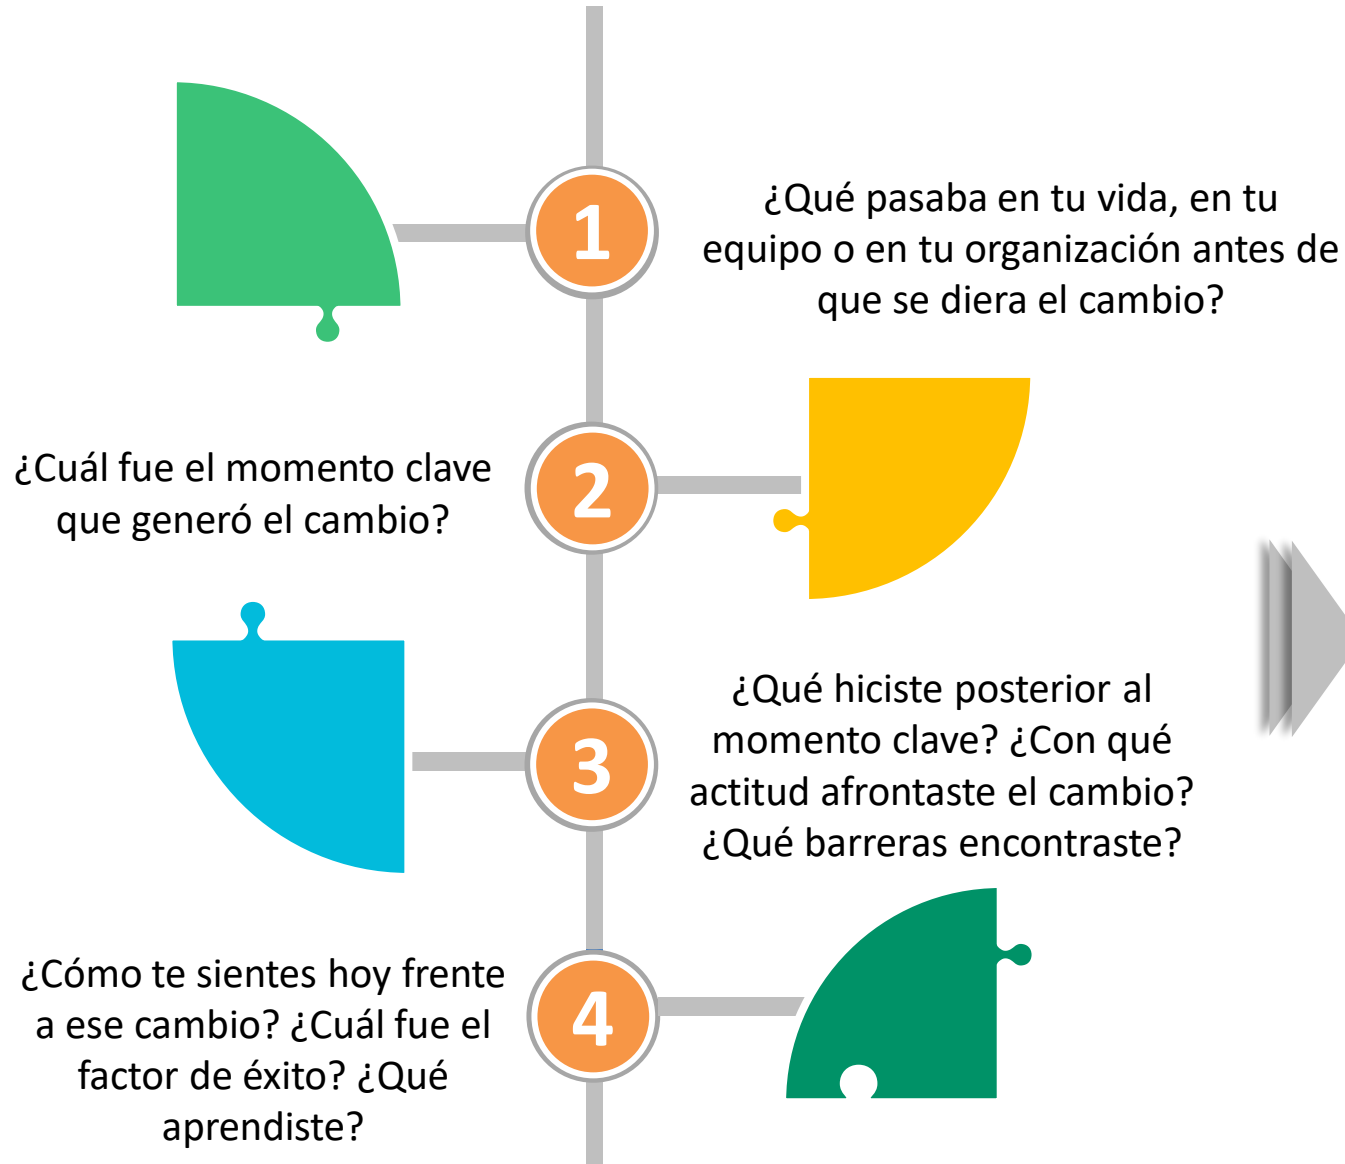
1

¿Qué pasaba en tu vida, en tu equipo o en tu organización antes de que se diera el cambio?

¿Cuál fue el momento clave que generó el cambio?

2

3

¿Qué hiciste posterior al momento clave? ¿Con qué actitud afrontaste el cambio? ¿Qué barreras encontraste?

¿Cómo te sientes hoy frente a ese cambio? ¿Cuál fue el factor de éxito? ¿Qué aprendiste?

4